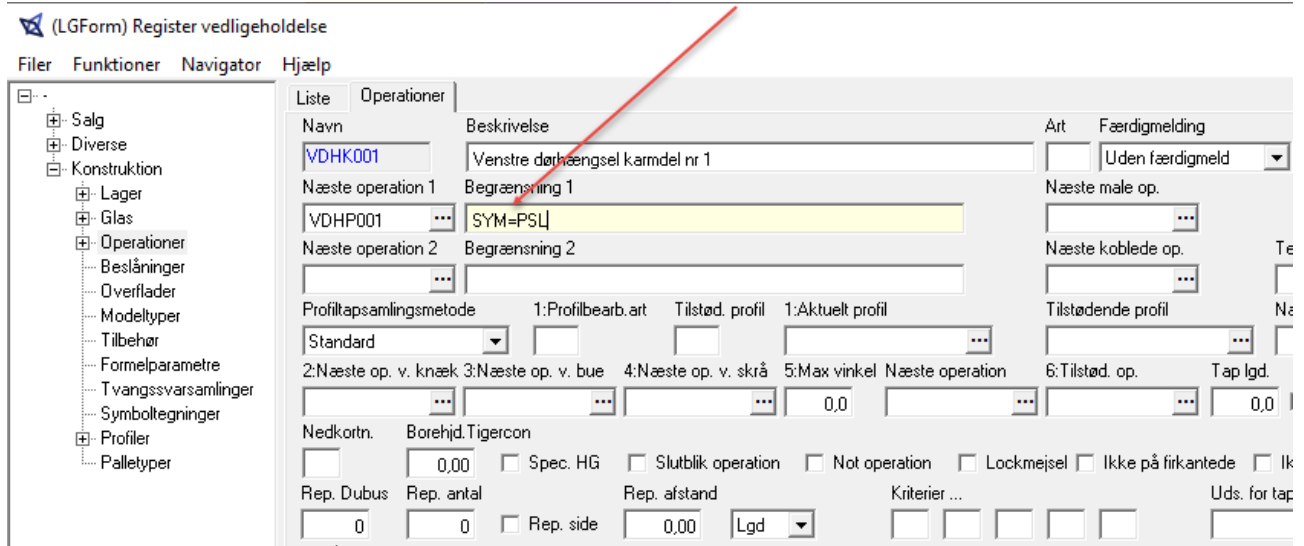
(LGForm) Register vedligeholdelse

Filer Funktioner Navigator Hjælp

-
Salg
Diverse
Konstruktion
Lager
Glas
Operationer
Beslåninger
Overflader
Modeltyper
Tilbehør
Formelparametre
Tvangssvarsamlinger
Symboltegninger
Profiler
Palletyper

Liste | Operationer

Navn
VDHK001
Beskrivelse
Venstre dørhængsel karmdel nr 1
Art
Færdigmelding
Uden færdigmeld
Næste operation 1
VDHP001
Begrænsning 1
SYM=PSL
Næste male op.
Næste operation 2
Begrænsning 2
Næste koblede op.
Te
Profiltapsamlingsmetode
Standard
1:Profilbearb.art
Tilstød. profil
1:Aktuelt profil
Tilstødende profil
Na
2:Næste op. v. knæk
3:Næste op. v. bue
4:Næste op. v. skrå
5:Max vinkel
0,0
Næste operation
6:Tilstød. op.
Tap lgd.
0,0
Nedkortn.
Borehjd.Tigercon
0,00
Spec. HG
Slutblik operation
Not operation
Lockmejsel
Ikke på firkantede
Ik
Rep. Dubus
0
Rep. antal
0
Rep. side
Rep. afstand
0,00
Lgd
Kriterier ...
Uds. for tap